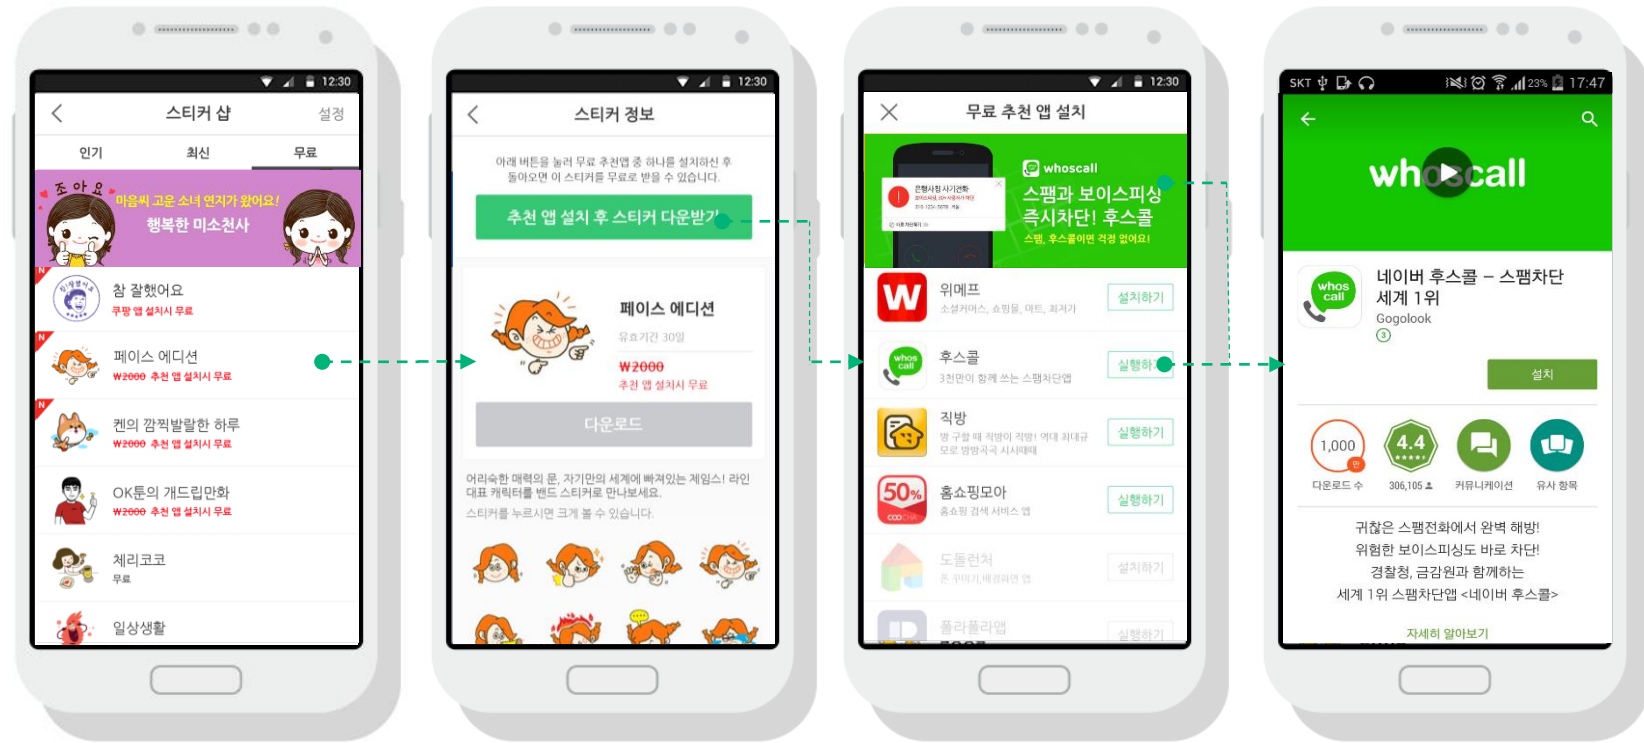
12:30

스티커 샵 설정

인기 최신 무료

조아요

마음씨 고운 소녀 연지가 왔어요!
행복한 미소천사

N
참 잘했어요
쿠팡 앱 설치시 무료

N
페이스 에디션
₩2000 추천 앱 설치시 무료

N
켄의 깜찍발랄한 하루
₩2000 추천 앱 설치시 무료

OK툰의 개드립만화
₩2000 추천 앱 설치시 무료

체리코코
무료

일상생활

12:30

스티커 정보

아래 버튼을 눌러 무료 추천앱 중 하나를 설치하신 후 돌아오면 이 스티커를 무료로 받을 수 있습니다.

추천 앱 설치 후 스티커 다운받기

페이스 에디션
유효기간 30일
₩2000
추천 앱 설치시 무료

다운로드

어리숙한 매력의 문, 자기만의 세계에 빠져있는 제임스! 라인 대표 캐릭터를 밴드 스티커로 만나보세요.
스티커를 누르시면 크게 볼 수 있습니다.

12:30

무료 추천 앱 설치

whoscall
스팸과 보이스피싱 즉시차단! 후스콜
스팸, 후스콜이면 걱정 없어요!

위메프
소셜커머스, 쇼핑몰, 마트, 피자기
설치하기

후스콜
3천만이 함께 쓰는 스팸차단앱
실행하기

직방
방 구할 때 직방이 직방! 역대 최대급 모로 방방곡곡 시시때때
실행하기

홈쇼핑모아
홈쇼핑 검색 서비스 앱
실행하기

도돌런처
설치하기

폴라폴라앱
실행하기

SKT 23% 17:47

whoscall

네이버 후스콜 – 스팸차단 세계 1위
Gogolook

설치

1,000
다운로드 수

4.4
306,105

커뮤니케이션

유사 항목

귀찮은 스팸전화에서 완벽 해방!
위험한 보이스피싱도 바로 차단!
경찰청, 금감원과 함께하는
세계 1위 스팸차단앱 <네이버 후스콜>

자세히 알아보기